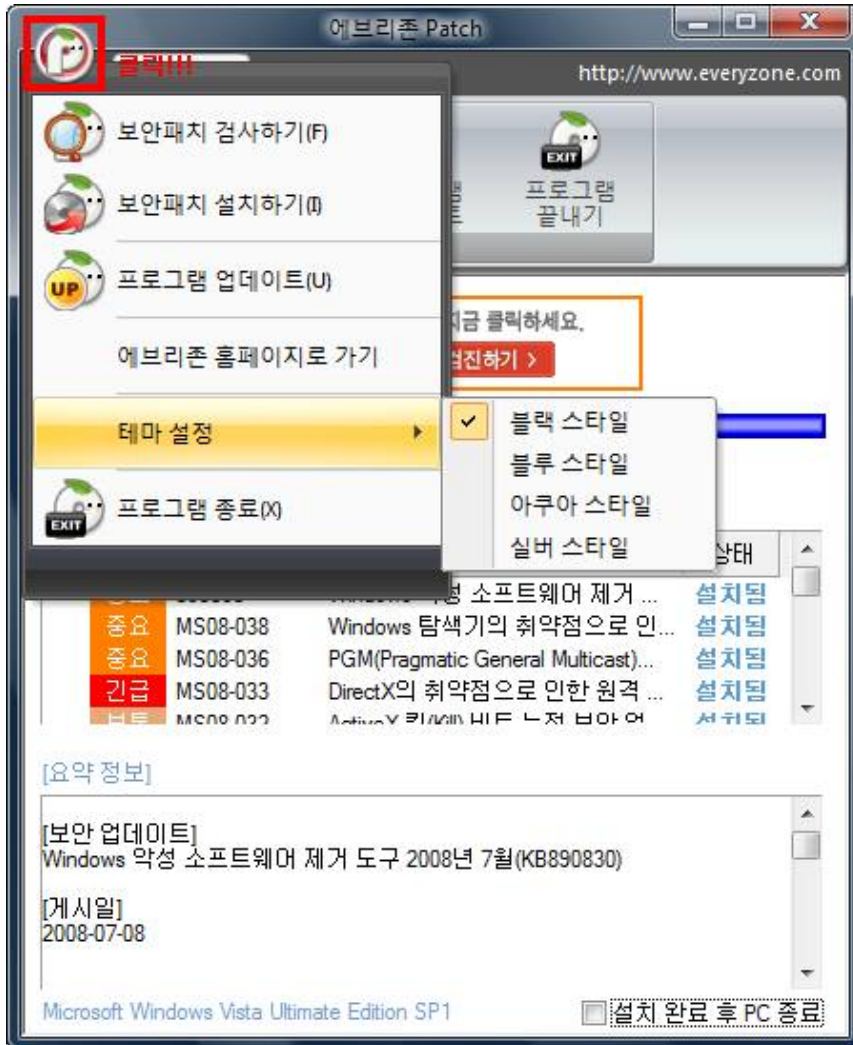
에브리존 Patch

클릭!!!

http://www.everyzone.com

보안패치 검사하기(F)

보안패치 설치하기(I)

프로그램 업데이트(U)

에브리존 홈페이지로 가기

테마 설정

프로그램 종료(X)

블랙 스타일
블루 스타일
아쿠아 스타일
실버 스타일

EXIT
프로그램 끝내기

지금 클릭하세요.
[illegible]진하기 >

상태

| | | | |
|---|---|---|---|
| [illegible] | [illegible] | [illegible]성 소프트웨어 제거 ... | 설치됨 |
| 중요 | MS08-038 | Windows 탐색기의 취약점으로 인... | 설치됨 |
| 중요 | MS08-036 | PGM(Pragmatic General Multicast)... | 설치됨 |
| 긴급 | MS08-033 | DirectX의 취약점으로 인한 원격 ... | 설치됨 |
| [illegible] | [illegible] | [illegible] | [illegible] |

[요약 정보]

[보안 업데이트]
Windows 악성 소프트웨어 제거 도구 2008년 7월(KB890830)

[게시일]
2008-07-08

Microsoft Windows Vista Ultimate Edition SP1

설치 완료 후 PC 종료